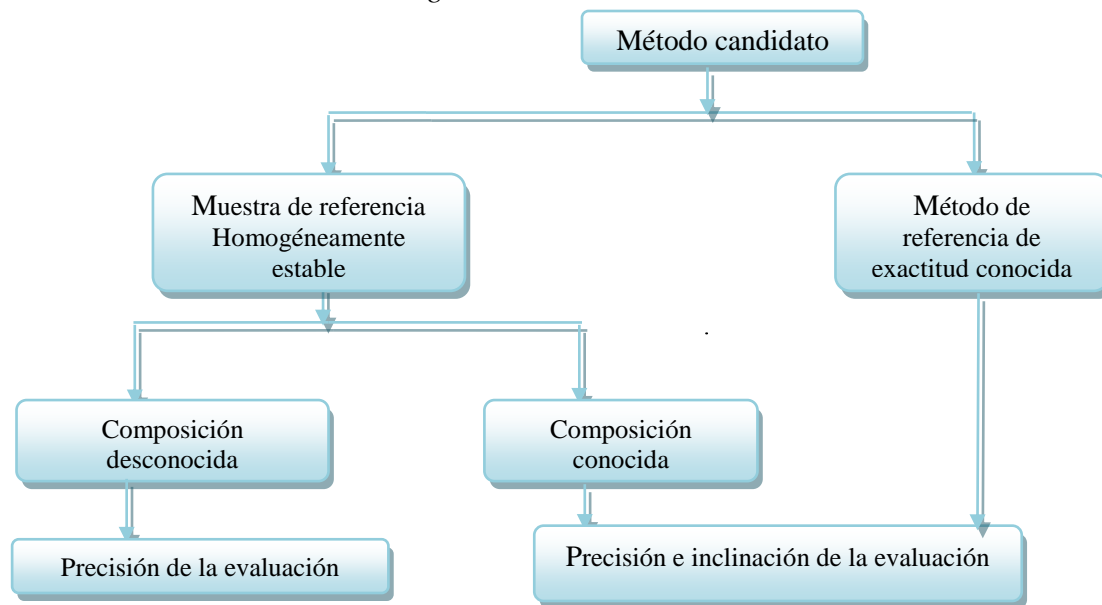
Método candidato

Muestra de referencia Homogéneamente estable

Método de referencia de exactitud conocida

Composición desconocida

Composición conocida

Precisión de la evaluación

Precisión e inclinación de la evaluación